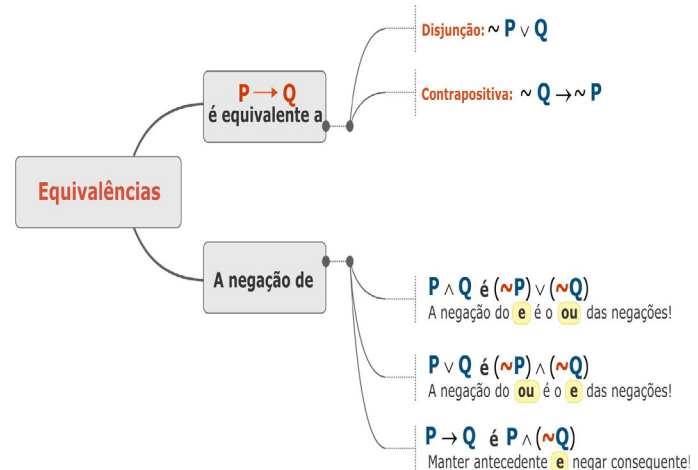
Equivalências

$P \rightarrow Q$
é equivalente a

Disjunção: $\sim P \vee Q$

Contrapositiva: $\sim Q \rightarrow \sim P$

A negação de

$P \wedge Q$ é $(\sim P) \vee (\sim Q)$
A negação do e é o ou das negações!

$P \vee Q$ é $(\sim P) \wedge (\sim Q)$
A negação do ou é o e das negações!

$P \rightarrow Q$ é $P \wedge (\sim Q)$
Manter antecedente e negar consequente!